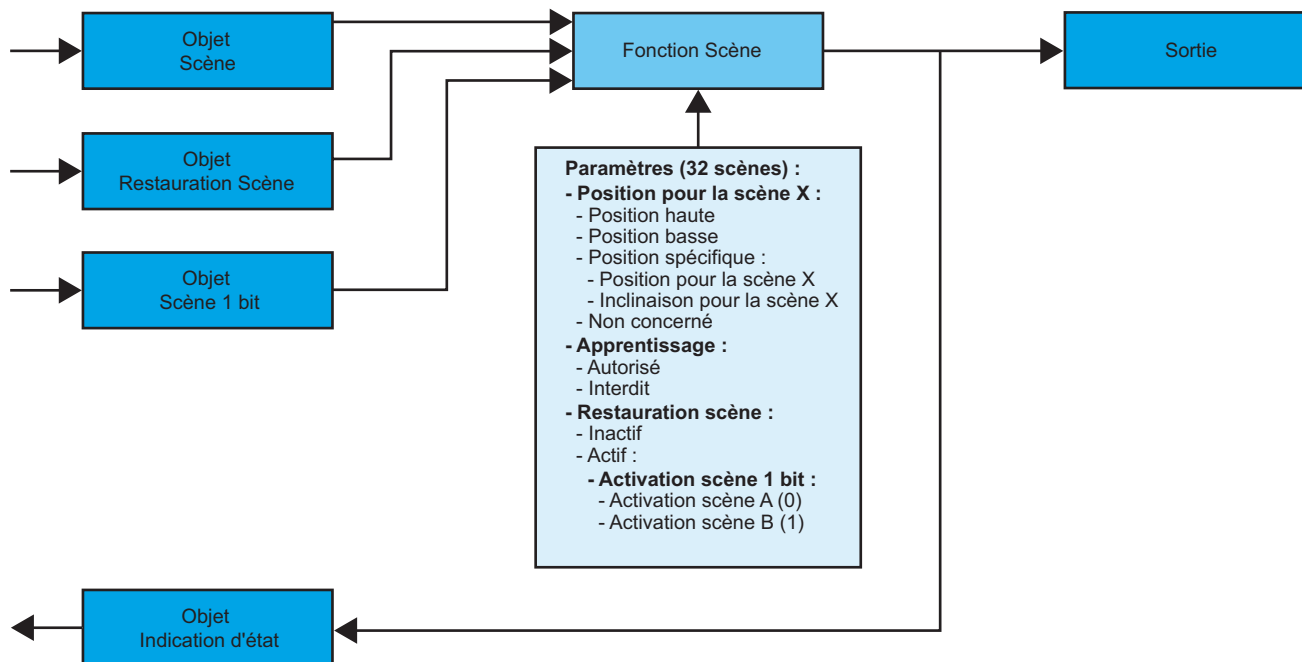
Objet
Scène

Objet
Restauration Scène

Objet
Scène 1 bit

Fonction Scène

Sortie

Paramètres (32 scènes) :
- Position pour la scène X :
- Position haute
- Position basse
- Position spécifique :
- Position pour la scène X
- Inclinaison pour la scène X
- Non concerné
- Apprentissage :
- Autorisé
- Interdit
- Restauration scène :
- Inactif
- Actif :
- Activation scène 1 bit :
- Activation scène A (0)
- Activation scène B (1)

Objet
Indication d'état